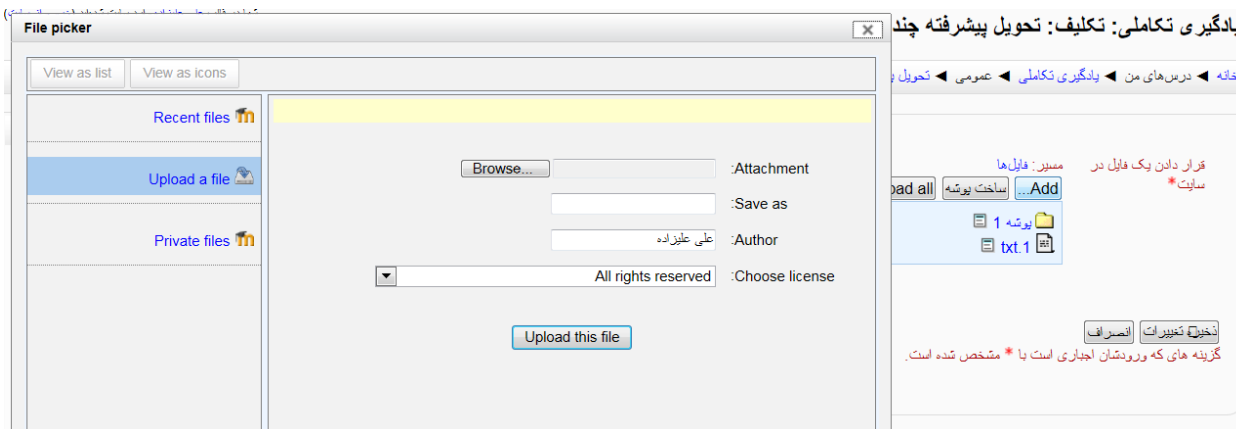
File picker

View as list
View as icons

Recent files
Upload a file
Private files

:Attachment
Browse...
:Save as
:Author
علی علیزاده
:Choose license
All rights reserved
Upload this file

یادگیری تکاملی: تکلیف: تحویل پیشرفته چند

خانه ◄ درس‌های من ◄ یادگیری تکاملی ◄ عمومی ◄ تحویل

قرار دادن یک فایل در سایت*
مسیر: فایل‌ها
Add...
ساخت پوشه
oad all
پوشه 1
txt.1

ذخیره تغییرات
انصراف
گزینه های که ورودشان اجباری است با * مشخص شده است.